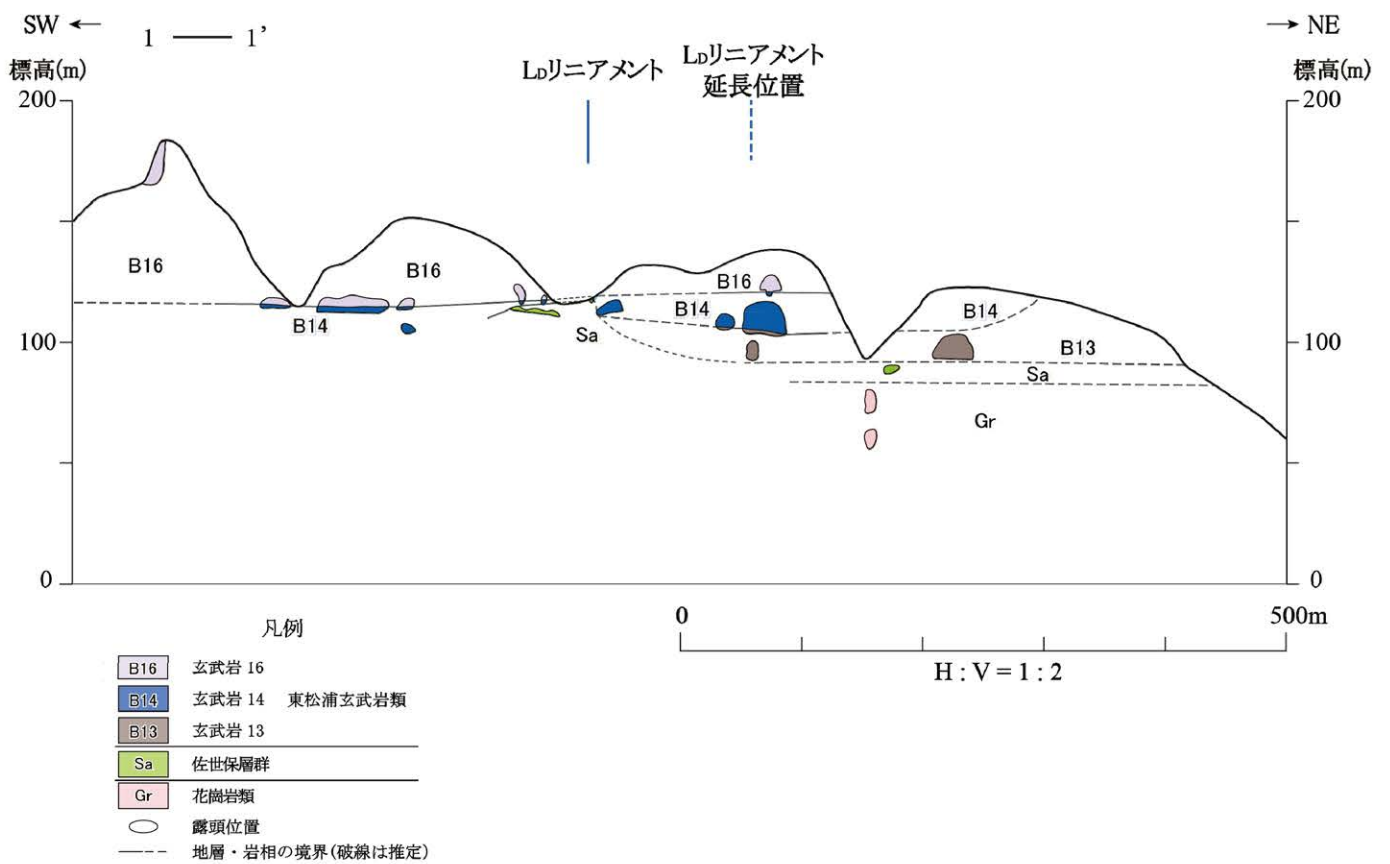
SW ← 1 —— 1'

→ NE

標高(m)

標高(m)

$L_D$リニアメント

$L_D$リニアメント
延長位置

200
100
0

200
100
0

B16
B16
B16
B14
B14
B14
B13
Sa
Sa
Gr

凡例

| B16 | 玄武岩 16 | |
|---|---|---|
| B14 | 玄武岩 14 | 東松浦玄武岩類 |
| B13 | 玄武岩 13 | |
| Sa | 佐世保層群 | |
| Gr | 花崗岩類 | |

露頭位置

地層・岩相の境界(破線は推定)

0
500m
H : V = 1 : 2